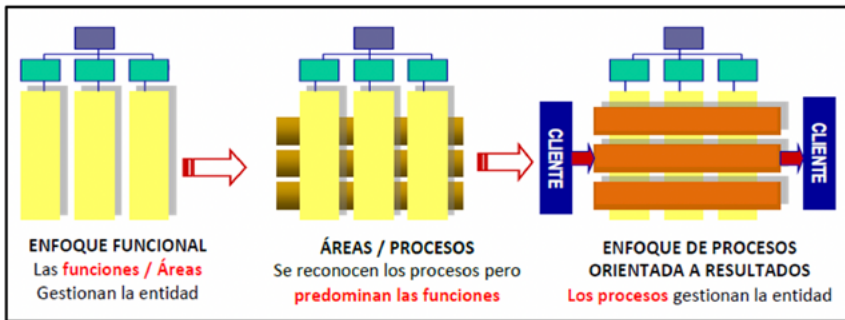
CLIENTE

CLIENTE

ENFOQUE FUNCIONAL
Las funciones / Áreas
Gestionan la entidad

ÁREAS / PROCESOS
Se reconocen los procesos pero
predominan las funciones

ENFOQUE DE PROCESOS
ORIENTADA A RESULTADOS
Los procesos gestionan la entidad